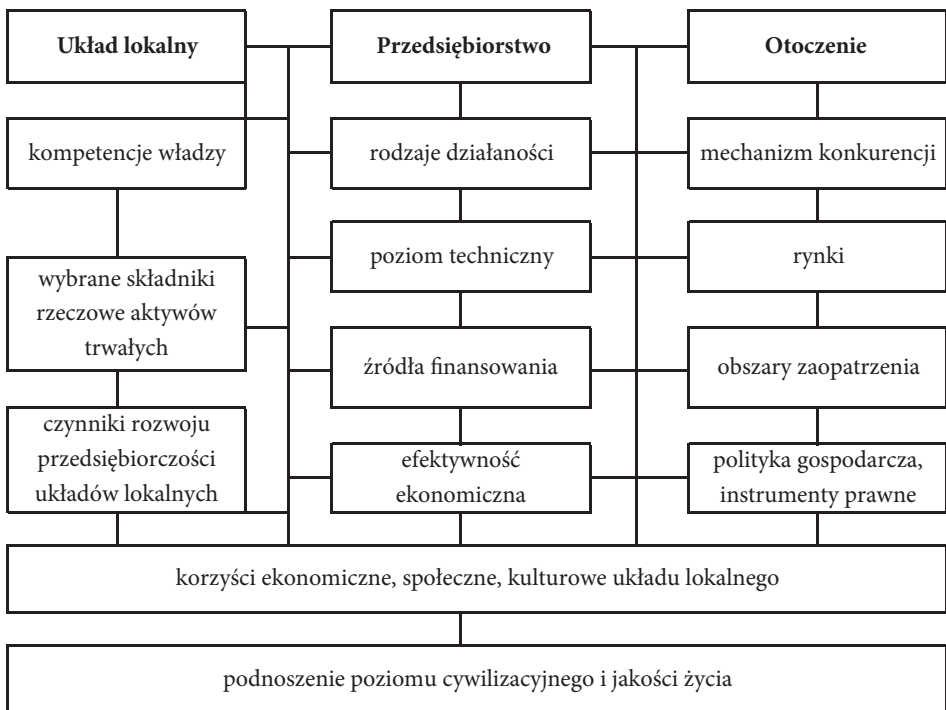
**Układ lokalny**

**Przedsiębiorstwo**

**Otoczenie**

kompetencje władzy

rodzaje działaności

mechanizm konkurencji

wybrane składniki rzeczowe aktywów trwałych

poziom techniczny

rynki

źródła finansowania

obszary zaopatrzenia

czynniki rozwoju przedsiębiorczości układów lokalnych

efektywność ekonomiczna

polityka gospodarcza, instrumenty prawne

korzyści ekonomiczne, społeczne, kulturowe układu lokalnego

podnoszenie poziomu cywilizacyjnego i jakości życia